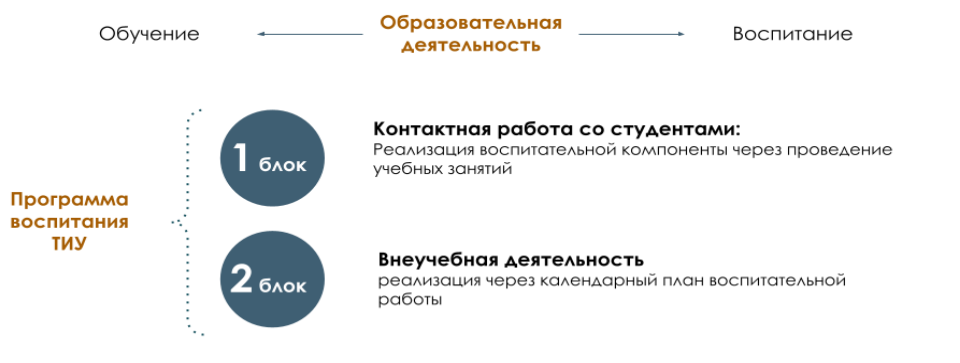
Обучение

Образовательная деятельность

Воспитание

Программа воспитания ТИУ

1 блок

Контактная работа со студентами:
Реализация воспитательной компоненты через проведение учебных занятий

2 блок

Внеучебная деятельность
реализация через календарный план воспитательной работы